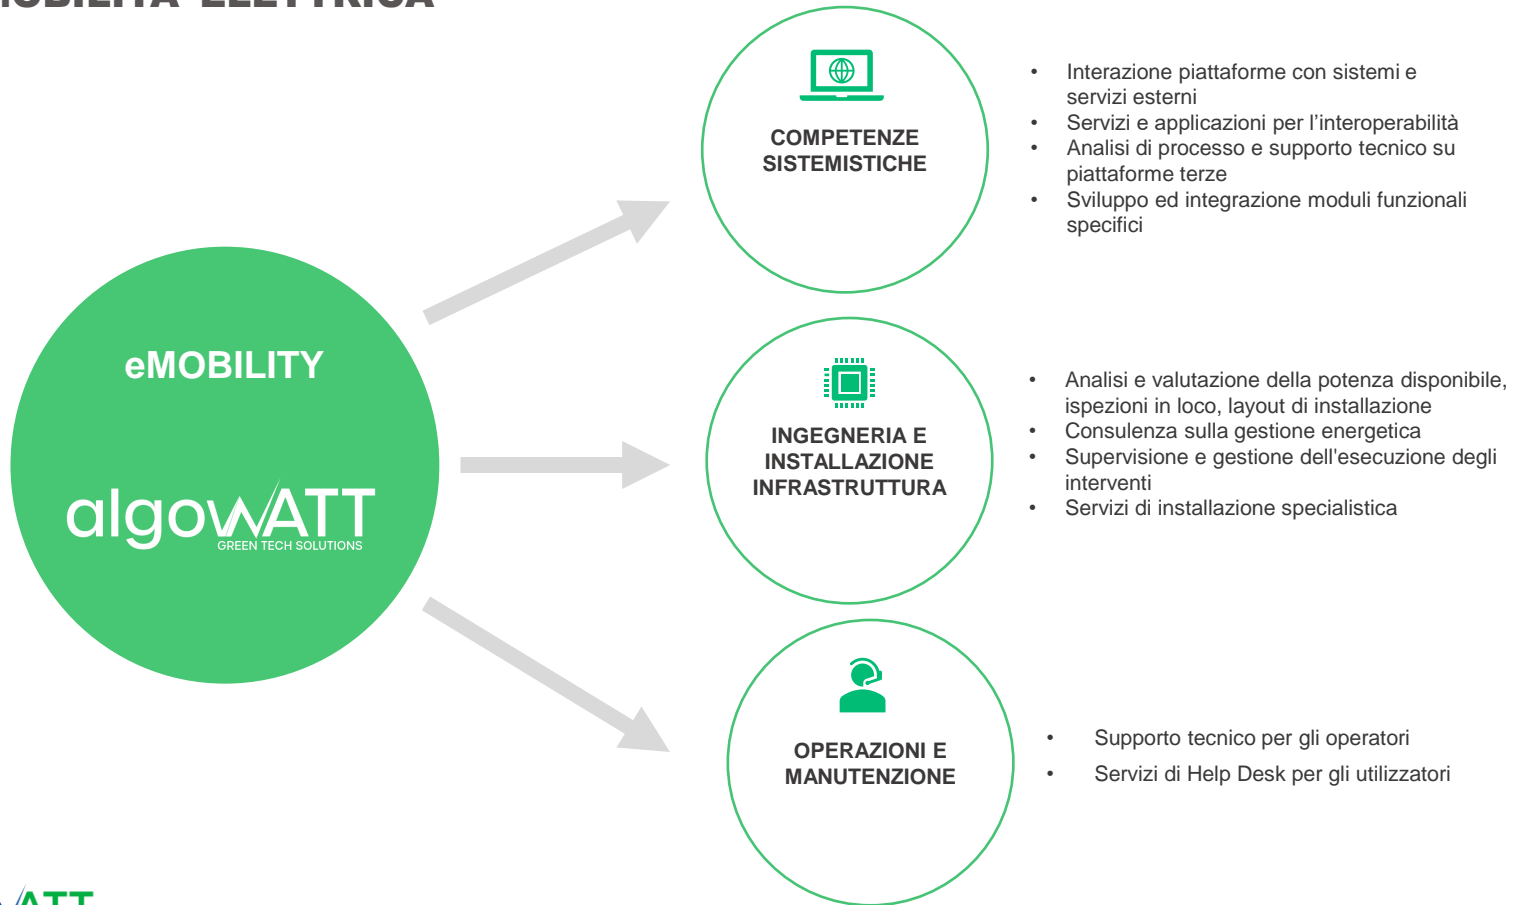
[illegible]OBILITÀ ELETTRICA

eMOBILITY

algowATT
GREEN TECH SOLUTIONS

COMPETENZE SISTEMISTICHE

- Interazione piattaforme con sistemi e servizi esterni
- Servizi e applicazioni per l'interoperabilità
- Analisi di processo e supporto tecnico su piattaforme terze
- Sviluppo ed integrazione moduli funzionali specifici

INGEGNERIA E INSTALLAZIONE INFRASTRUTTURA

- Analisi e valutazione della potenza disponibile, ispezioni in loco, layout di installazione
- Consulenza sulla gestione energetica
- Supervisione e gestione dell'esecuzione degli interventi
- Servizi di installazione specialistica

OPERAZIONI E MANUTENZIONE

- Supporto tecnico per gli operatori
- Servizi di Help Desk per gli utilizzatori

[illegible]ATT